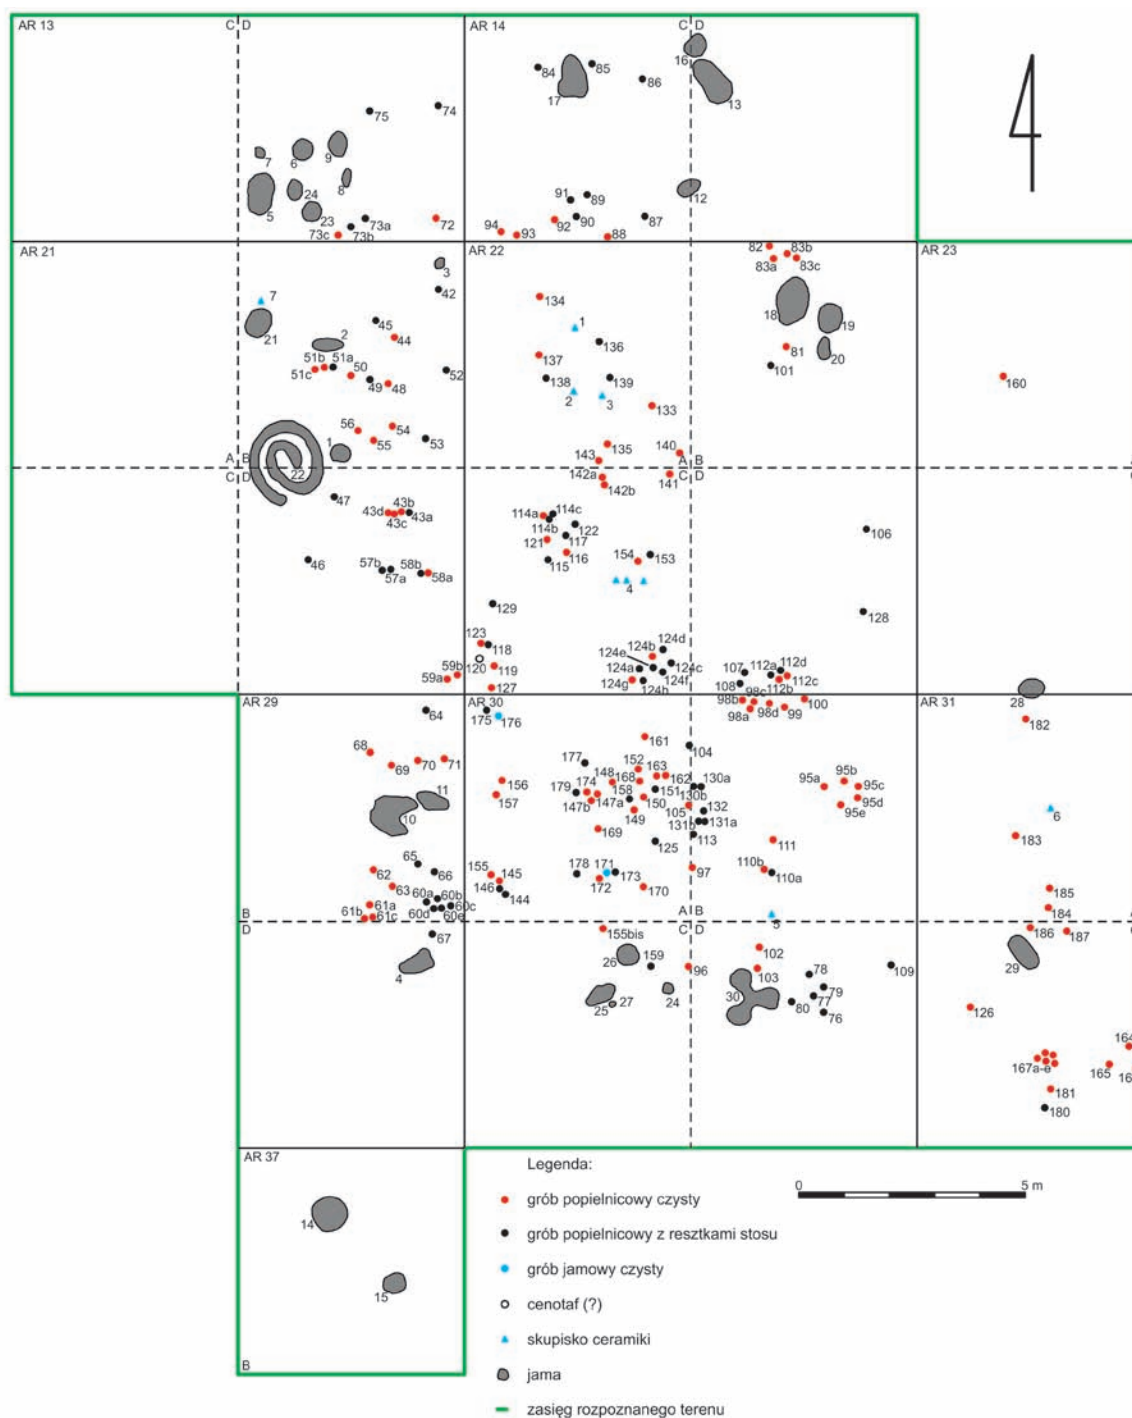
AR 13
C D
AR 14
C D
4
84 85 86 17 16 13 75 74 7 6 9 8 5 24 23 73a 73c 73b 72 91 89 94 93 92 90 88 87 12

AR 21
AR 22
AR 23
3 42 7 21 45 44 2 51b 51a 51c 50 49 48 52 56 54 55 53 1 22 47 43b 43d 43c 43a 46 57b 58b 57a 58a
134 1 136 137 138 139 2 3 133 143 135 140 142a 141 142b 114a 114c 114b 122 121 117 116 115 154 153 4 106 129 128 123 118 120 119 59b 59a 127 124e 124b 124d 124a 124c 124g 124f 124h
82 83b 83a 83c 18 19 81 20 101 160 107 112a 112d 108 98c 112b 112c 98b 98a 98d 99 100 28
A B
C D

AR 29
AR 30
AR 31
64 175 176 161 104 182 68 69 70 71 177 152 163 148 168 162 130a 156 179 174 158 151 130b 95a 95b 95c 95d 95e 157 147b 147a 150 105 132 131b 131a 11 10 169 149 113 6 111 183 125 65 62 66 155 145 178 171 173 110b 110a 97 146 144 172 170 63 60a 60b 60c 61b 61a 61c 60d 60e 185 184 5 186 187 155bis 67 159 26 102 4 96 29 78 109 103 79 30 77 27 24 80 25 76 126 164 167a-e 165 16 181 180
A B
C D
B
D

AR 37
14
15
B

Legenda:
grób popielnicowy czysty
grób popielnicowy z resztkami stosu
grób jamowy czysty
cenotaf (?)
skupisko ceramiki
jama
zasięg rozpoznanego terenu
0 5 m